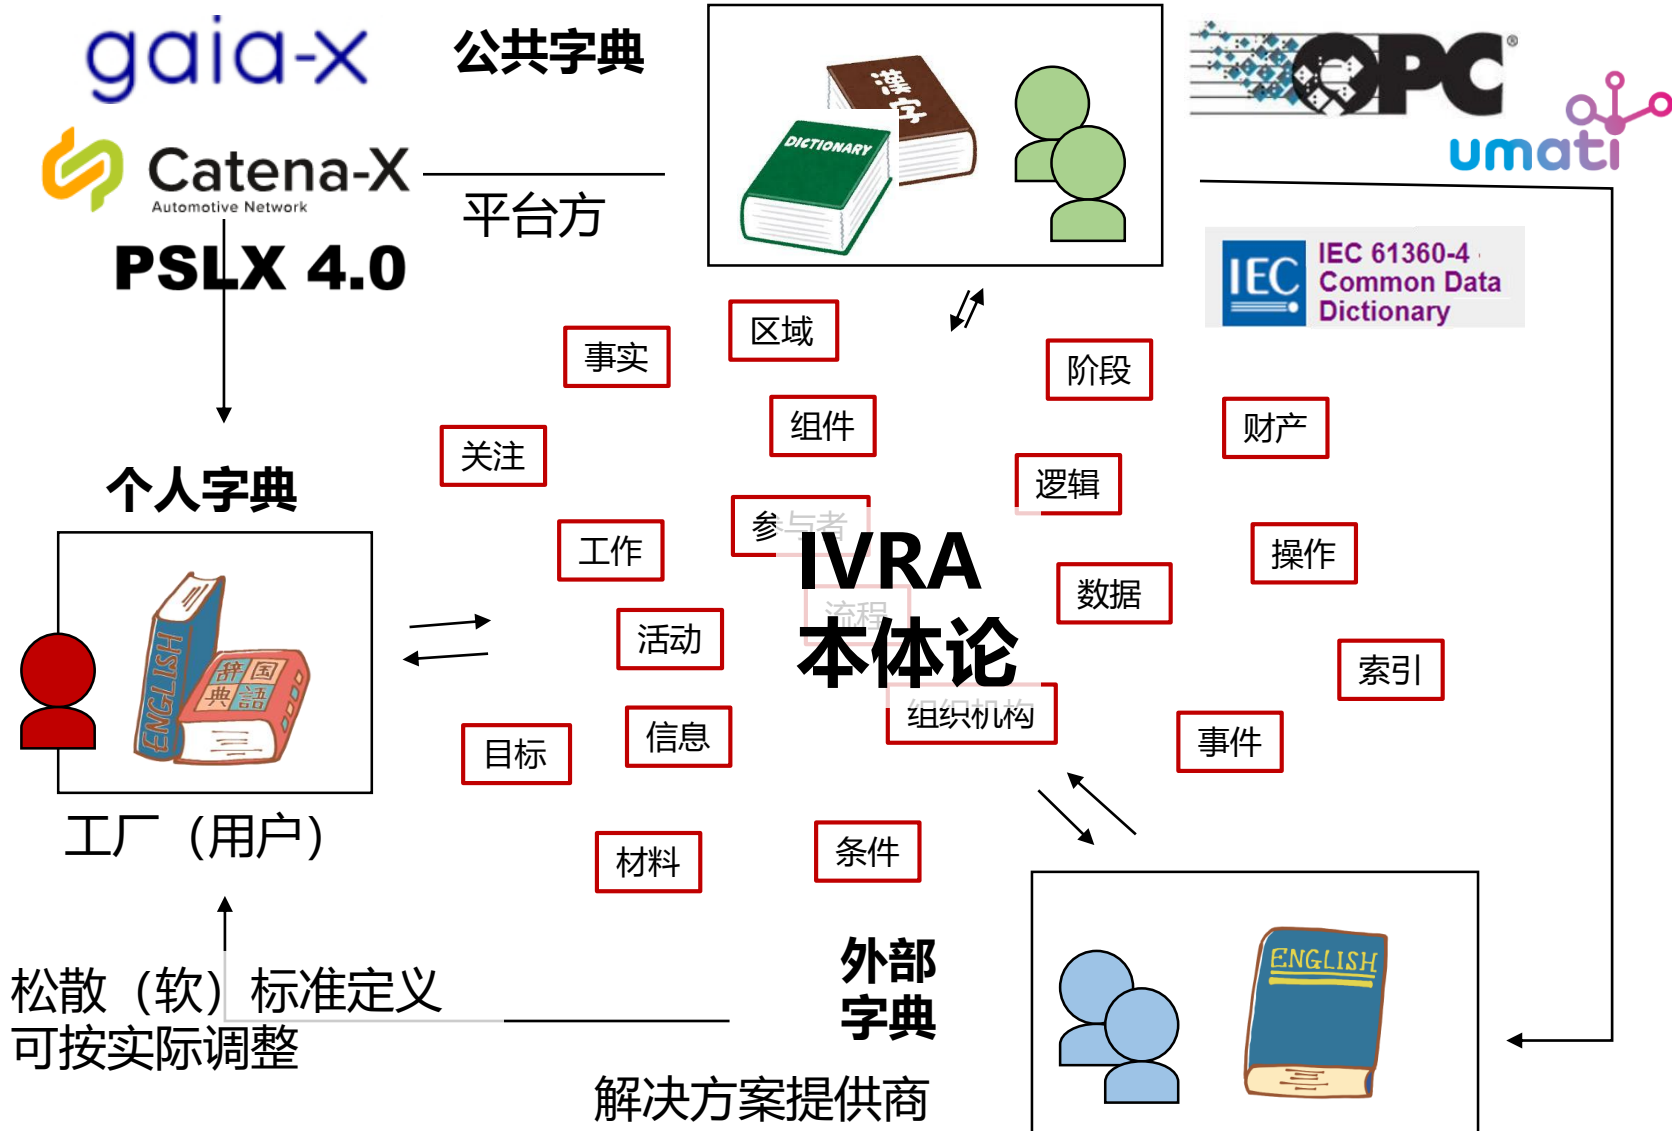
gaia-x

公共字典

Catena-X
Automotive Network

平台方

PSLX 4.0

漢字
DICTIONARY

OPC

umati

IEC
IEC 61360-4
Common Data
Dictionary

区域
事实
阶段
组件
财产
关注
逻辑
个人字典
参与者
工作
IVRA
操作
数据
流程
本体论
活动
索引
ENGLISH
辞国
典語
组织机构
事件
信息
目标
工厂（用户）
材料
条件
外部
字典
ENGLISH
松散（软）标准定义
可按实际调整
解决方案提供商